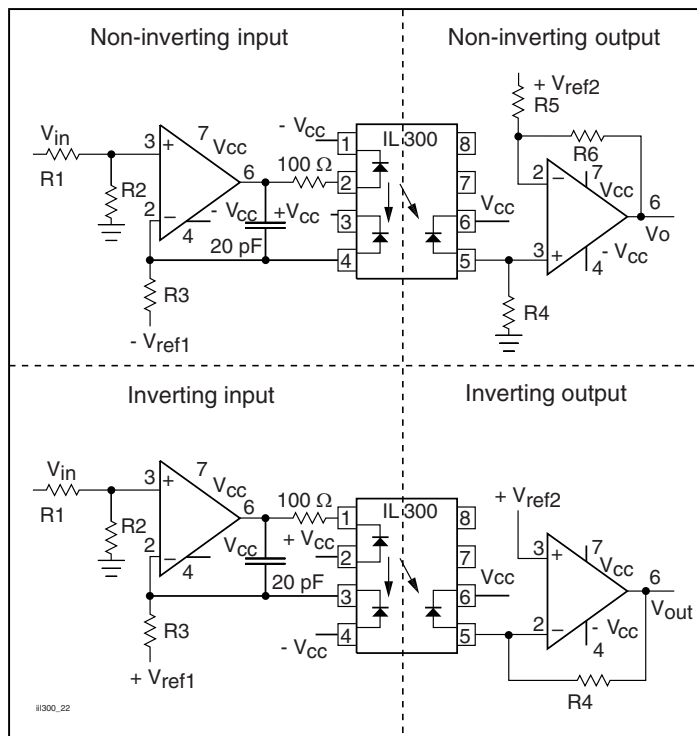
Non-inverting input

Non-inverting output

$V_{in}$
R1
R2
3
+
7
$V_{CC}$
6
2
−
4
$-V_{CC}$
$-V_{CC}$
100 Ω
$+V_{CC}$
20 pF
R3
$-V_{ref1}$
IL 300
1
2
3
4
8
7
6
5
$V_{CC}$
$+V_{ref2}$
R5
R6
2
−
7
$V_{CC}$
6
$V_O$
3
+
4
$-V_{CC}$
R4

Inverting input

Inverting output

$V_{in}$
R1
R2
3
+
7
$V_{CC}$
6
2
−
4
$V_{CC}$
100 Ω
$+V_{CC}$
20 pF
R3
$+V_{ref1}$
$-V_{CC}$
IL 300
1
2
3
4
8
7
6
5
$V_{CC}$
$+V_{ref2}$
3
+
7
$V_{CC}$
6
$V_{out}$
2
−
$-V_{CC}$
4
R4

iil300_22